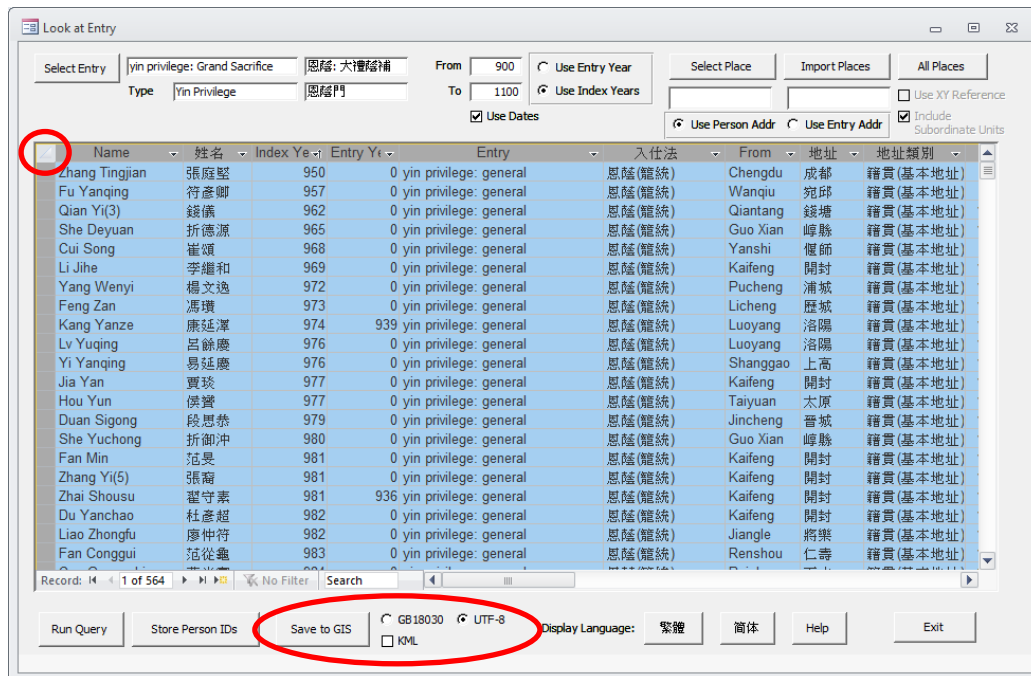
Look at Entry

Select Entry | yin privilege: Grand Sacrifice | 恩蔭: 大禮蔭補
Type | Yin Privilege | 恩蔭門

From 900
To 1100
Use Entry Year
Use Index Years
Use Dates

Select Place | Import Places | All Places
Use XY Reference
Use Person Addr | Use Entry Addr
Include Subordinate Units

| Name | 姓名 | Index Ye | Entry Ye | Entry | 入仕法 | From | 地址 | 地址類別 |
|---|---|---|---|---|---|---|---|---|
| Zhang Tingjian | 張庭堅 | 950 | 0 | yin privilege: general | 恩蔭(籠統) | Chengdu | 成都 | 籍貫(基本地址) |
| Fu Yanqing | 符彥卿 | 957 | 0 | yin privilege: general | 恩蔭(籠統) | Wanqiu | 宛邱 | 籍貫(基本地址) |
| Qian Yi(3) | 錢儀 | 962 | 0 | yin privilege: general | 恩蔭(籠統) | Qiantang | 錢塘 | 籍貫(基本地址) |
| She Deyuan | 折德源 | 965 | 0 | yin privilege: general | 恩蔭(籠統) | Guo Xian | 崞縣 | 籍貫(基本地址) |
| Cui Song | 崔頌 | 968 | 0 | yin privilege: general | 恩蔭(籠統) | Yanshi | 偃師 | 籍貫(基本地址) |
| Li Jihe | 李繼和 | 969 | 0 | yin privilege: general | 恩蔭(籠統) | Kaifeng | 開封 | 籍貫(基本地址) |
| Yang Wenyi | 楊文逸 | 972 | 0 | yin privilege: general | 恩蔭(籠統) | Pucheng | 浦城 | 籍貫(基本地址) |
| Feng Zan | 馮瓚 | 973 | 0 | yin privilege: general | 恩蔭(籠統) | Licheng | 歷城 | 籍貫(基本地址) |
| Kang Yanze | 康延澤 | 974 | 939 | yin privilege: general | 恩蔭(籠統) | Luoyang | 洛陽 | 籍貫(基本地址) |
| Lv Yuqing | 呂餘慶 | 976 | 0 | yin privilege: general | 恩蔭(籠統) | Luoyang | 洛陽 | 籍貫(基本地址) |
| Yi Yanqing | 易延慶 | 976 | 0 | yin privilege: general | 恩蔭(籠統) | Shanggao | 上高 | 籍貫(基本地址) |
| Jia Yan | 賈琰 | 977 | 0 | yin privilege: general | 恩蔭(籠統) | Kaifeng | 開封 | 籍貫(基本地址) |
| Hou Yun | 侯贇 | 977 | 0 | yin privilege: general | 恩蔭(籠統) | Taiyuan | 太原 | 籍貫(基本地址) |
| Duan Sigong | 段思恭 | 979 | 0 | yin privilege: general | 恩蔭(籠統) | Jincheng | 晉城 | 籍貫(基本地址) |
| She Yuchong | 折御冲 | 980 | 0 | yin privilege: general | 恩蔭(籠統) | Guo Xian | 崞縣 | 籍貫(基本地址) |
| Fan Min | 范旻 | 981 | 0 | yin privilege: general | 恩蔭(籠統) | Kaifeng | 開封 | 籍貫(基本地址) |
| Zhang Yi(5) | 張廙 | 981 | 0 | yin privilege: general | 恩蔭(籠統) | Kaifeng | 開封 | 籍貫(基本地址) |
| Zhai Shousu | 翟守素 | 981 | 936 | yin privilege: general | 恩蔭(籠統) | Kaifeng | 開封 | 籍貫(基本地址) |
| Du Yanchao | 杜彥超 | 982 | 0 | yin privilege: general | 恩蔭(籠統) | Kaifeng | 開封 | 籍貫(基本地址) |
| Liao Zhongfu | 廖仲符 | 982 | 0 | yin privilege: general | 恩蔭(籠統) | Jiangle | 將樂 | 籍貫(基本地址) |
| Fan Conggui | 范從龜 | 983 | 0 | yin privilege: general | 恩蔭(籠統) | Renshou | 仁壽 | 籍貫(基本地址) |

Record: 1 of 564 | No Filter | Search

Run Query | Store Person IDs | Save to GIS | GB18030 | UTF-8 | KML | Display Language: | 繁體 | 简体 | Help | Exit